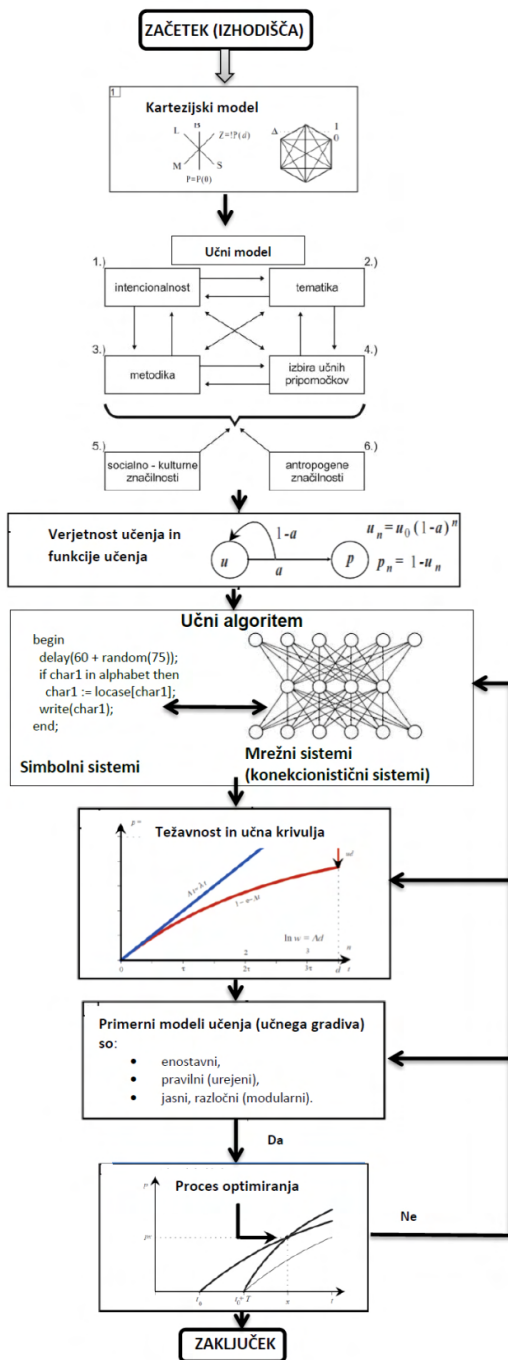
ZAČETEK (IZHODIŠČA)

1

Kartezijski model

L

IS

Z=!P(d)

M

S

P=P(0)

Δ

I

0

Učni model

1.)

intencionalnost

2.)

tematika

3.)

metodika

4.)

izbira učnih pripomočkov

5.)

socialno - kulturne značilnosti

6.)

antropogene značilnosti

Verjetnost učenja in funkcije učenja

$1-a$

$u$

$a$

$p$

$u_n = u_0 (1-a)^n$

$p_n = 1-u_n$

Učni algoritem

begin
delay(60 + random(75));
if char1 in alphabet then
char1 := locase[char1];
write(char1);
end;

Simbolni sistemi

Mrežni sistemi (konekcionistični sistemi)

Težavnost in učna krivulja

$p =$

$\ln w = Ad$

0

$\pi$

$2\pi$

$3\pi$

$d$

$t$

Primerni modeli učenja (učnega gradiva) so:

• enostavni,
• pravilni (urejeni),
• jasni, razločni (modularni).

Da

Proces optimiranja

Ne

$p$

$t_0$

$T$

$t$

ZAKLJUČEK